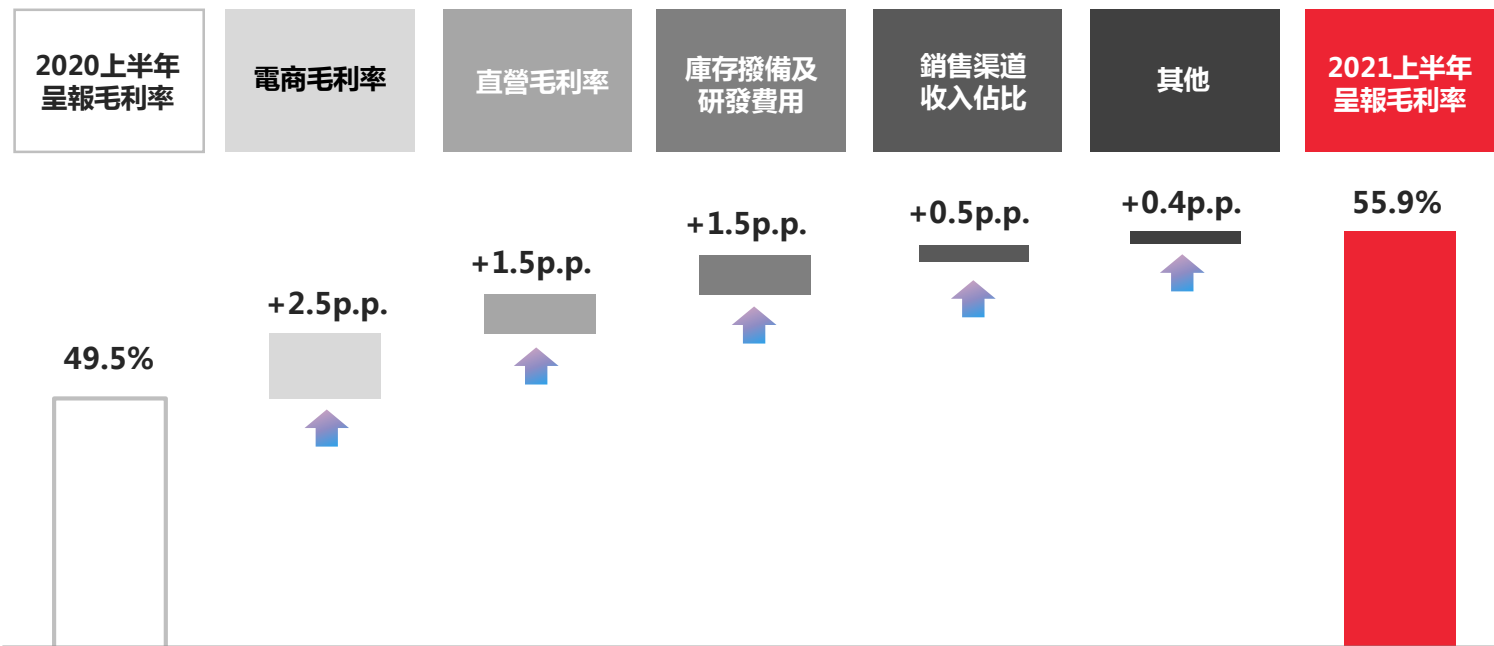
| 2020上半年呈報毛利率 | 電商毛利率 | 直營毛利率 | 庫存撥備及研發費用 | 銷售渠道收入佔比 | 其他 | 2021上半年呈報毛利率 |
|---|---|---|---|---|---|---|
| 49.5% | +2.5p.p. | +1.5p.p. | +1.5p.p. | +0.5p.p. | +0.4p.p. | 55.9% |